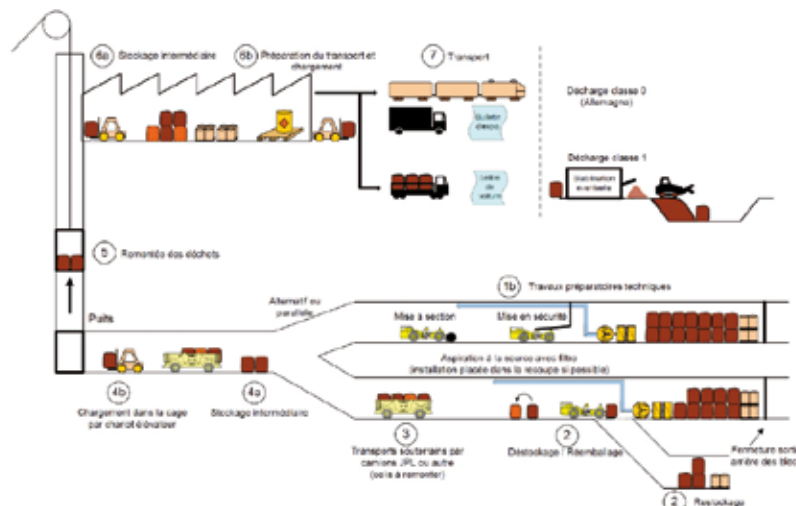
6a Stockage intermédiaire

6b Préparation du transport et chargement

7 Transport

Bulletin d'expédition

Lettre de voiture

Décharge classe 0 (Allemagne)

Décharge classe 1

Stabilisation éventuelle

5 Remontée des déchets

Puits

Alternatif ou parallèle

1b Travaux préparatoires techniques

Mise à section

Mise en sécurité

Aspiration à la source avec filtre (installation placée dans la recoupe si possible)

4b Chargement dans la cage par chariot élévateur

4a Stockage intermédiaire

3 Transports souterrains par camions JPL ou autre (colis à remonter)

2 Déstockage / Réemballage

Fermeture sortie arrière des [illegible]

2 Restockage